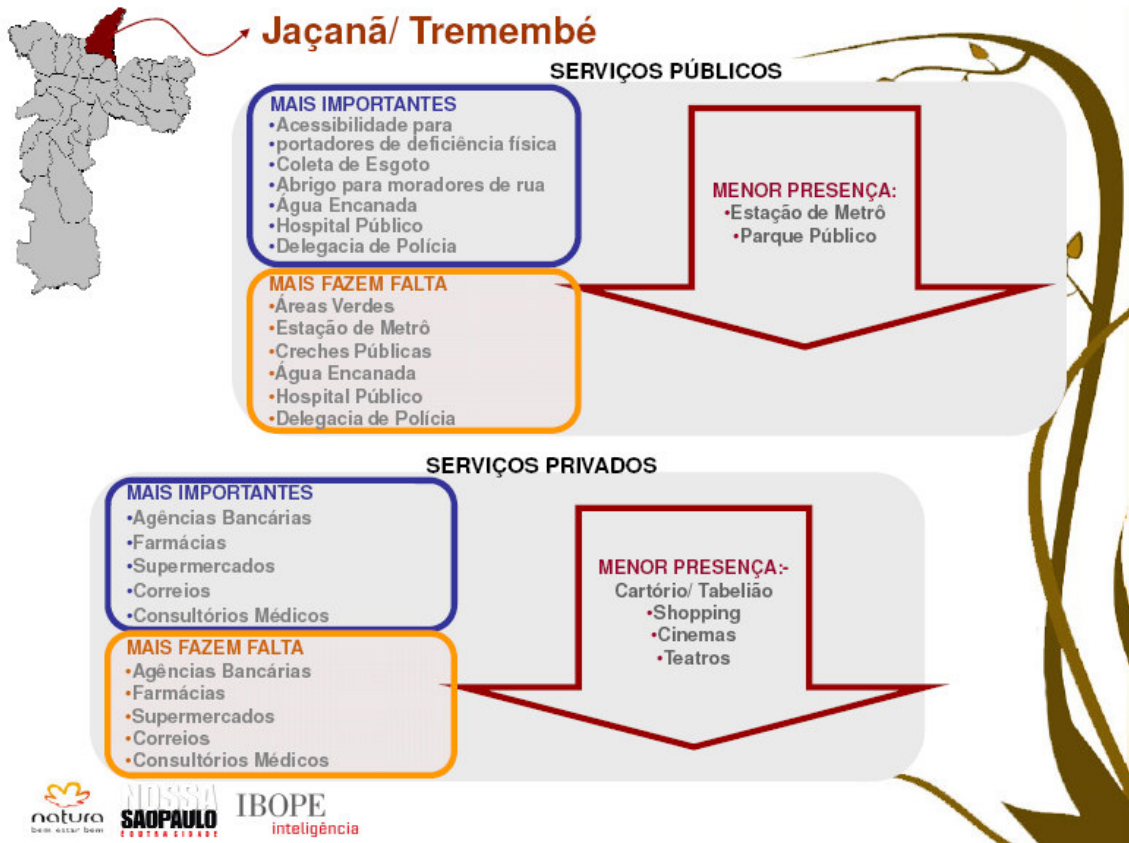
Jaçanã/ Tremembé

SERVIÇOS PÚBLICOS

MAIS IMPORTANTES
•Acessibilidade para
•portadores de deficiência física
•Coleta de Esgoto
•Abrigo para moradores de rua
•Água Encanada
•Hospital Público
•Delegacia de Polícia

MAIS FAZEM FALTA
•Áreas Verdes
•Estação de Metrô
•Creches Públicas
•Água Encanada
•Hospital Público
•Delegacia de Polícia

MENOR PRESENÇA:
•Estação de Metrô
•Parque Público

SERVIÇOS PRIVADOS

MAIS IMPORTANTES
•Agências Bancárias
•Farmácias
•Supermercados
•Correios
•Consultórios Médicos

MAIS FAZEM FALTA
•Agências Bancárias
•Farmácias
•Supermercados
•Correios
•Consultórios Médicos

MENOR PRESENÇA:-
Cartório/ Tabelião
•Shopping
•Cinemas
•Teatros

natura bem estar bem
NOSSA SÃO PAULO
IBOPE inteligência